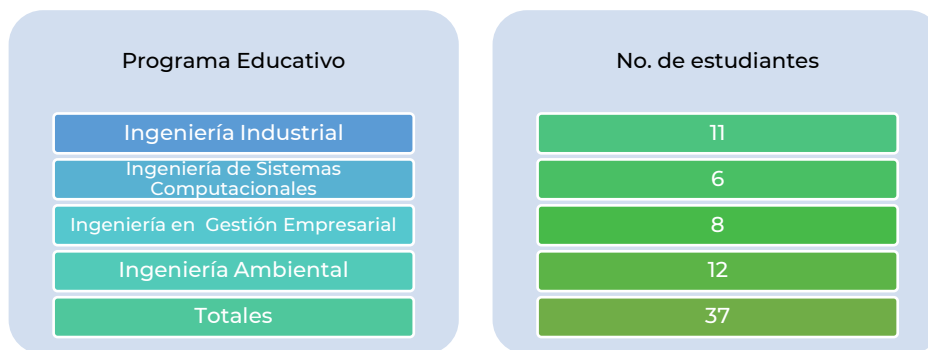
| Programa Educativo | No. de estudiantes |
|---|---|
| Ingeniería Industrial | 11 |
| Ingeniería de Sistemas Computacionales | 6 |
| Ingeniería en Gestión Empresarial | 8 |
| Ingeniería Ambiental | 12 |
| Totales | 37 |